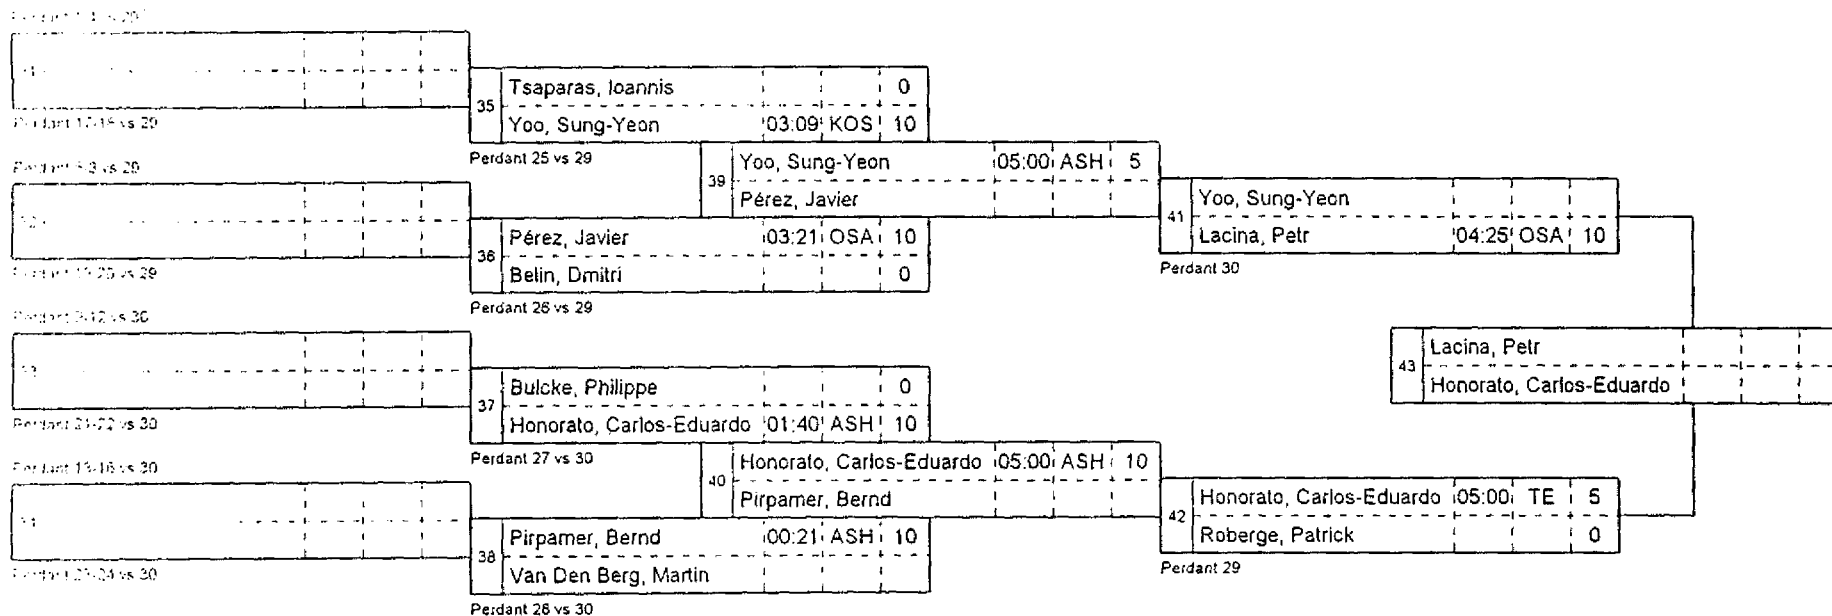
Perdant 1-4 vs 29

31

Perdant 17-19 vs 29

Perdant 5-8 vs 29

32

Perdant 13-25 vs 29

Perdant 9-12 vs 30

33

Perdant 21-22 vs 30

Perdant 13-16 vs 30

34

Perdant 23-24 vs 30

35
Tsaparas, Ioannis 0
Yoo, Sung-Yeon 03:09 KOS 10

Perdant 25 vs 29

36
Pérez, Javier 03:21 OSA 10
Belin, Dmitri 0

Perdant 26 vs 29

37
Bulcke, Philippe 0
Honorato, Carlos-Eduardo 01:40 ASH 10

Perdant 27 vs 30

38
Pirpamer, Bernd 00:21 ASH 10
Van Den Berg, Martin

Perdant 28 vs 30

39
Yoo, Sung-Yeon 05:00 ASH 5
Pérez, Javier

40
Honorato, Carlos-Eduardo 05:00 ASH 10
Pirpamer, Bernd

41
Yoo, Sung-Yeon
Lacina, Petr 04:25 OSA 10

Perdant 30

42
Honorato, Carlos-Eduardo 05:00 TE 5
Roberge, Patrick 0

Perdant 29

43
Lacina, Petr
Honorato, Carlos-Eduardo